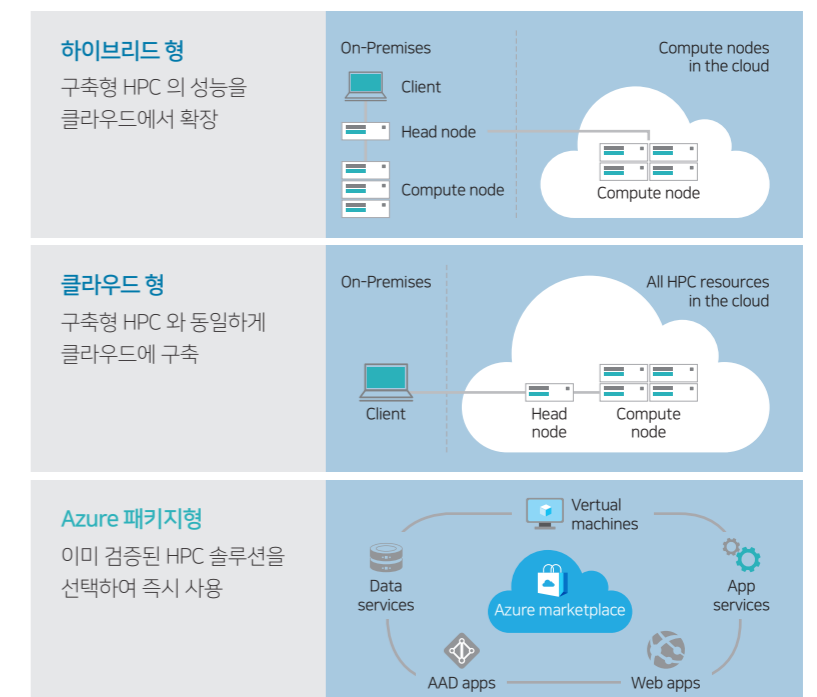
하이브리드 형
구축형 HPC 의 성능을 클라우드에서 확장

On-Premises

Client

Head node

Compute node

Compute nodes in the cloud

Compute node

클라우드 형
구축형 HPC 와 동일하게 클라우드에 구축

On-Premises

All HPC resources in the cloud

Client

Head node

Compute node

Azure 패키지형
이미 검증된 HPC 솔루션을 선택하여 즉시 사용

Vertual machines

Data services

App services

Azure marketplace

AAD apps

Web apps